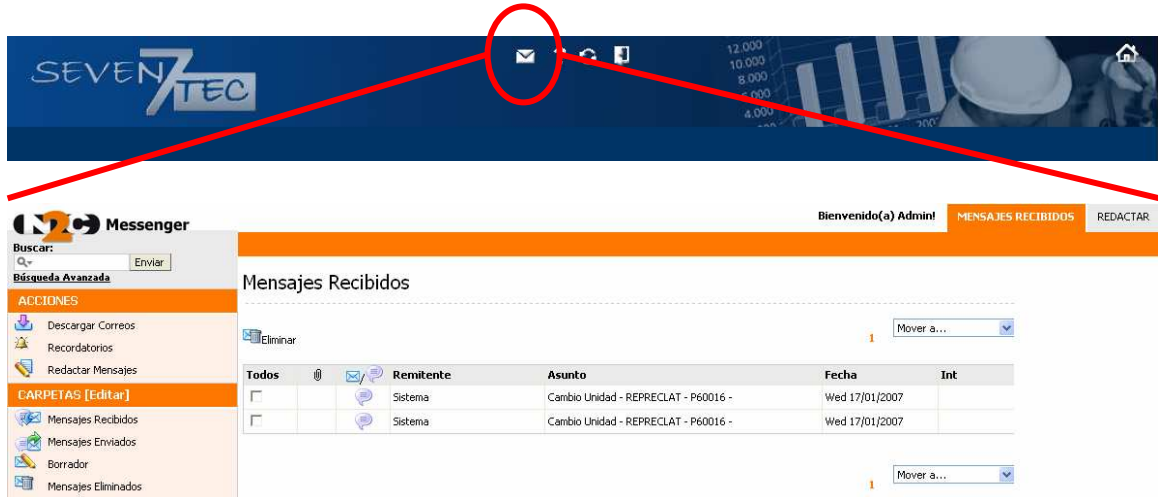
SEVEN 7 TEC

12.000
10.000
8.000
6.000
4.000

N2C Messenger

Bienvenido(a) Admin! MENSAJES RECIBIDOS REDACTAR

Buscar:
Enviar
Búsqueda Avanzada

ACCIONES
Descargar Correos
Recordatorios
Redactar Mensajes

CARPETAS [Editar]
Mensajes Recibidos
Mensajes Enviados
Borrador
Mensajes Eliminados

Mensajes Recibidos

Eliminar

1 Mover a...

| Todos | | | Remitente | Asunto | Fecha | Int |
|---|---|---|---|---|---|---|
| | | | Sistema | Cambio Unidad - REPRECLAT - P60016 - | Wed 17/01/2007 | |
| | | | Sistema | Cambio Unidad - REPRECLAT - P60016 - | Wed 17/01/2007 | |

1 Mover a...